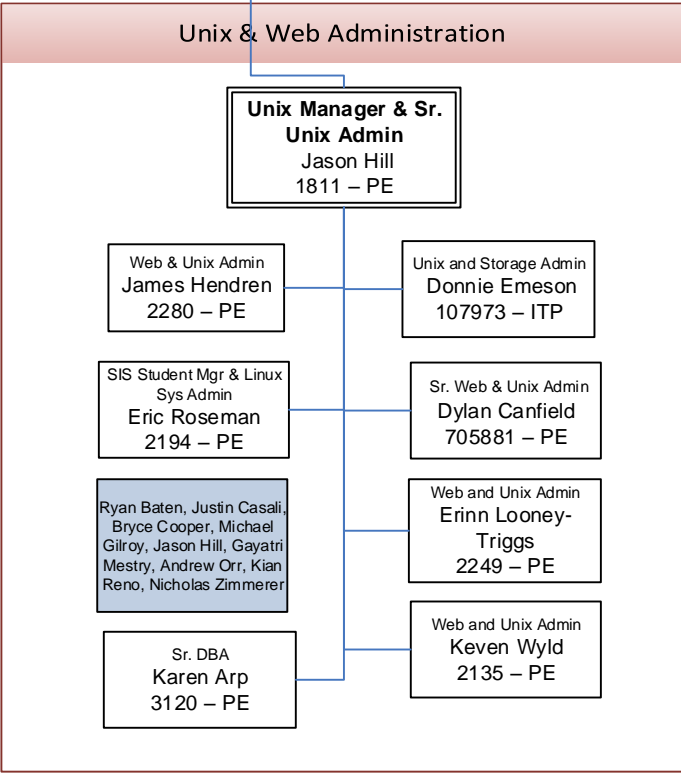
Unix & Web Administration

Unix Manager & Sr. Unix Admin
Jason Hill
1811 – PE

Web & Unix Admin
James Hendren
2280 – PE

Unix and Storage Admin
Donnie Emeson
107973 – ITP

SIS Student Mgr & Linux Sys Admin
Eric Roseman
2194 – PE

Sr. Web & Unix Admin
Dylan Canfield
705881 – PE

Ryan Baten, Justin Casali, Bryce Cooper, Michael Gilroy, Jason Hill, Gayatri Mestry, Andrew Orr, Kian Reno, Nicholas Zimmerer

Web and Unix Admin
Erinn Looney-Triggs
2249 – PE

Sr. DBA
Karen Arp
3120 – PE

Web and Unix Admin
Keven Wyld
2135 – PE